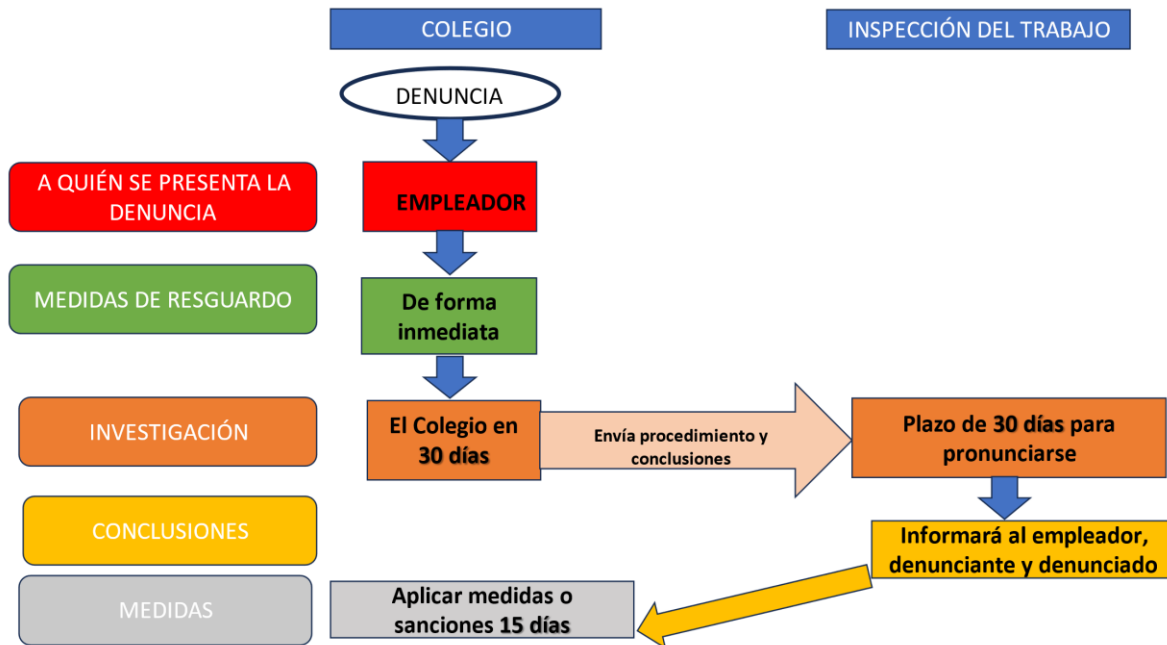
COLEGIO

INSPECCIÓN DEL TRABAJO

DENUNCIA

A QUIÉN SE PRESENTA LA DENUNCIA

EMPLEADOR

MEDIDAS DE RESGUARDO

De forma inmediata

INVESTIGACIÓN

El Colegio en 30 días

Envía procedimiento y conclusiones

Plazo de 30 días para pronunciarse

CONCLUSIONES

Informará al empleador, denunciante y denunciado

MEDIDAS

Aplicar medidas o sanciones 15 días